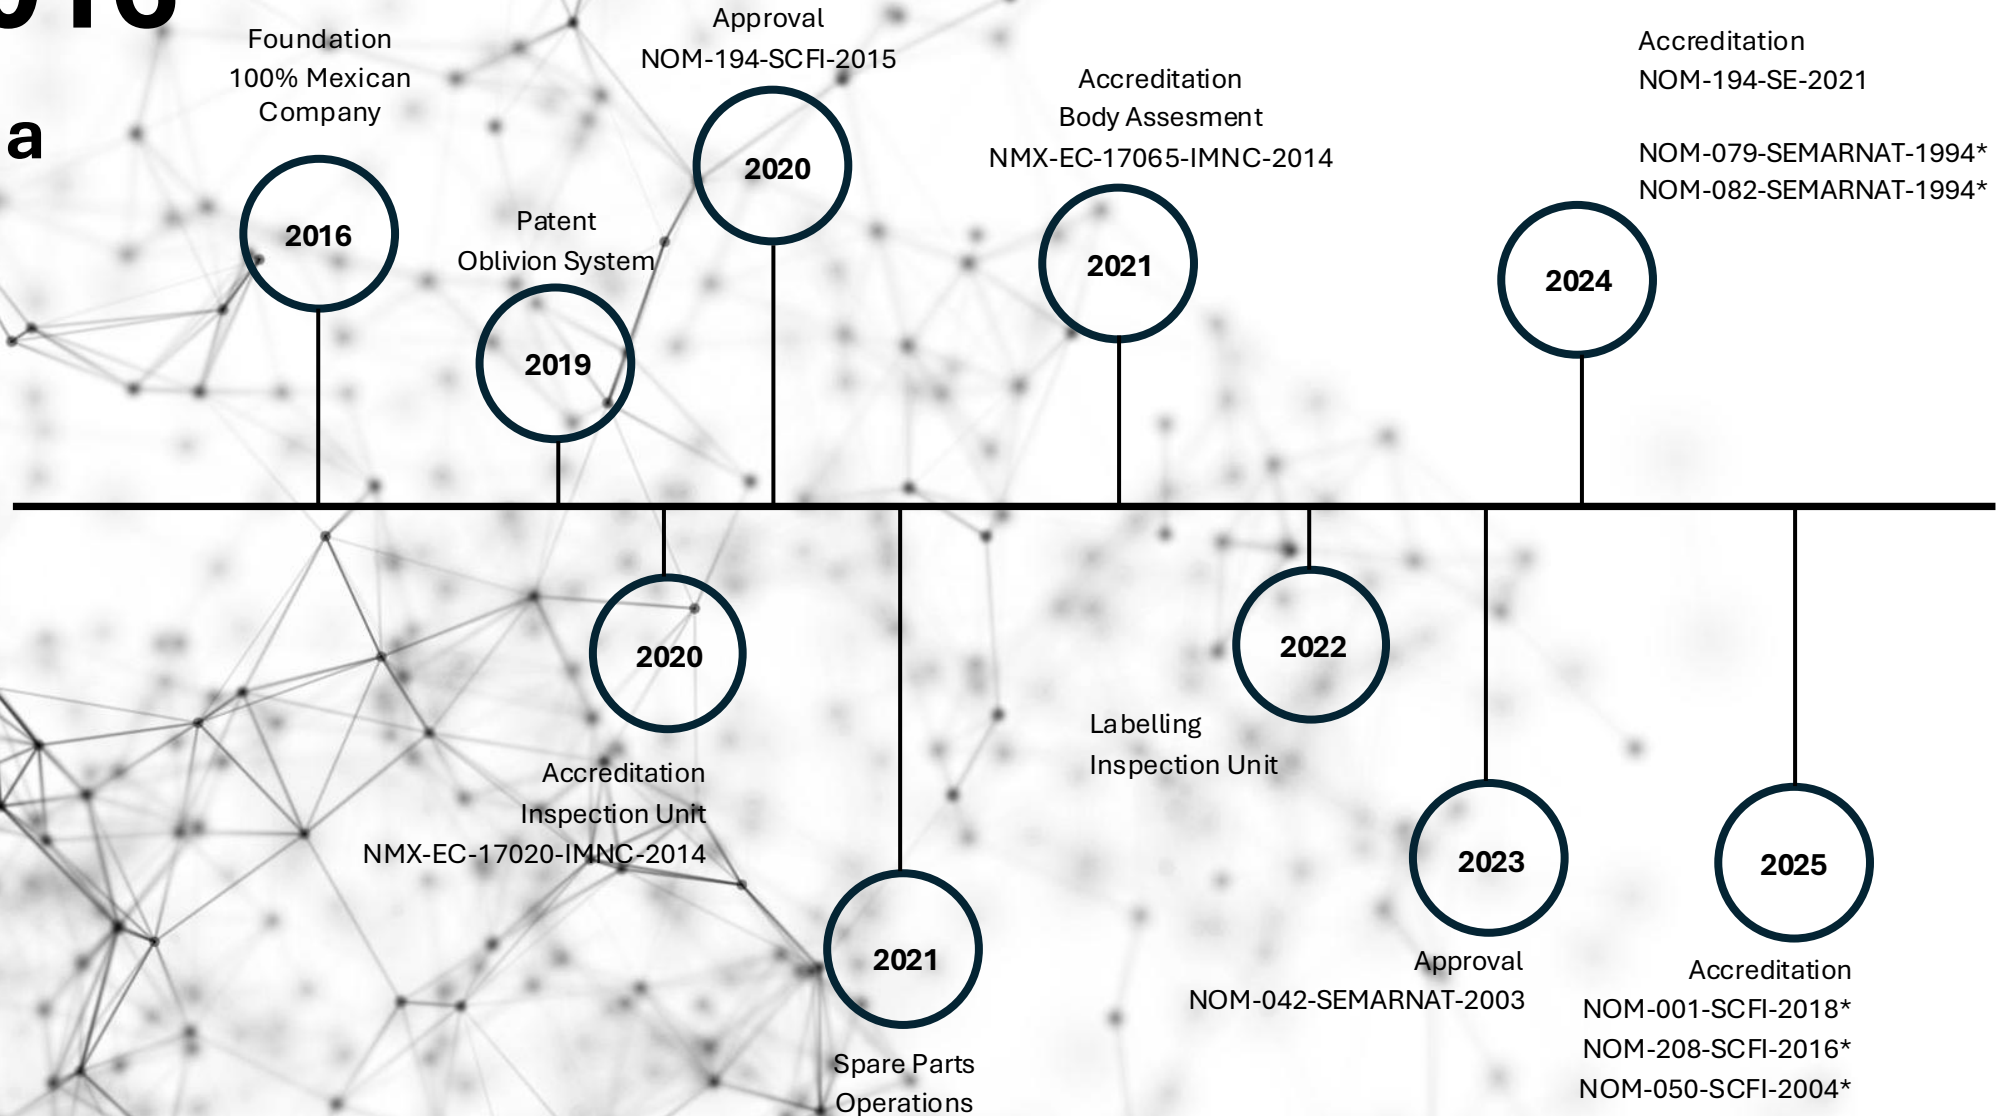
916

a

Foundation
100% Mexican Company

2016

Patent
Oblivion System

2019

Approval
NOM-194-SCFI-2015

2020

Accreditation
Body Assesment
NMX-EC-17065-IMNC-2014

2021

Accreditation
NOM-194-SE-2021

NOM-079-SEMARNAT-1994*
NOM-082-SEMARNAT-1994*

2024

2020

Accreditation
Inspection Unit
NMX-EC-17020-IMNC-2014

2021

Spare Parts
Operations

2022

Labelling
Inspection Unit

2023

Approval
NOM-042-SEMARNAT-2003

2025

Accreditation
NOM-001-SCFI-2018*
NOM-208-SCFI-2016*
NOM-050-SCFI-2004*